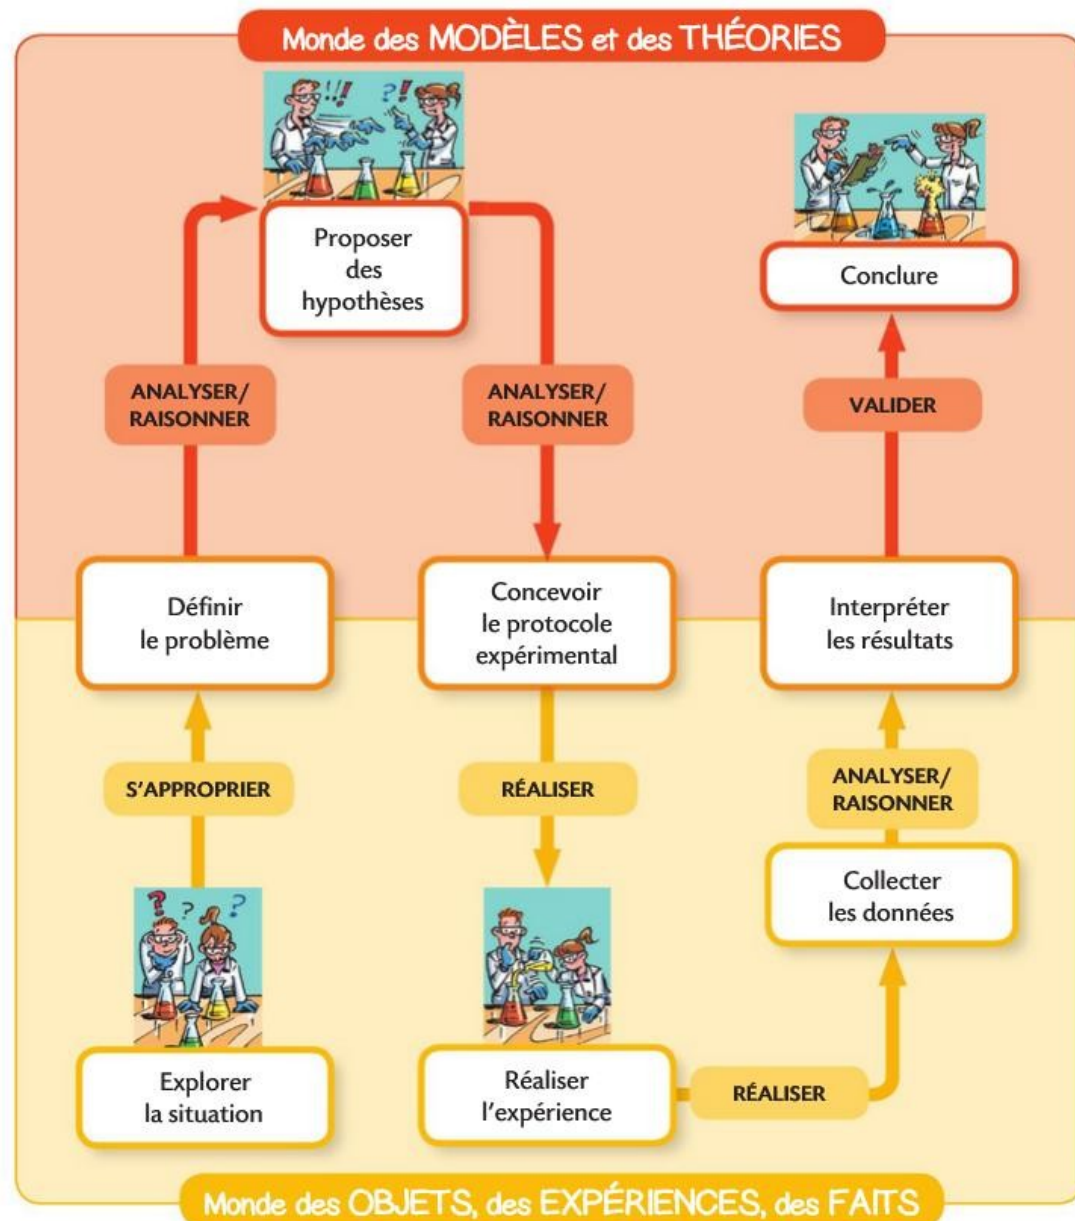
Monde des MODÈLES et des THÉORIES

Proposer des hypothèses

Conclure

ANALYSER/ RAISONNER

ANALYSER/ RAISONNER

VALIDER

Définir le problème

Concevoir le protocole expérimental

Interpréter les résultats

S'APPROPRIER

RÉALISER

ANALYSER/ RAISONNER

Collecter les données

Explorer la situation

Réaliser l'expérience

RÉALISER

Monde des OBJETS, des EXPÉRIENCES, des FAITS